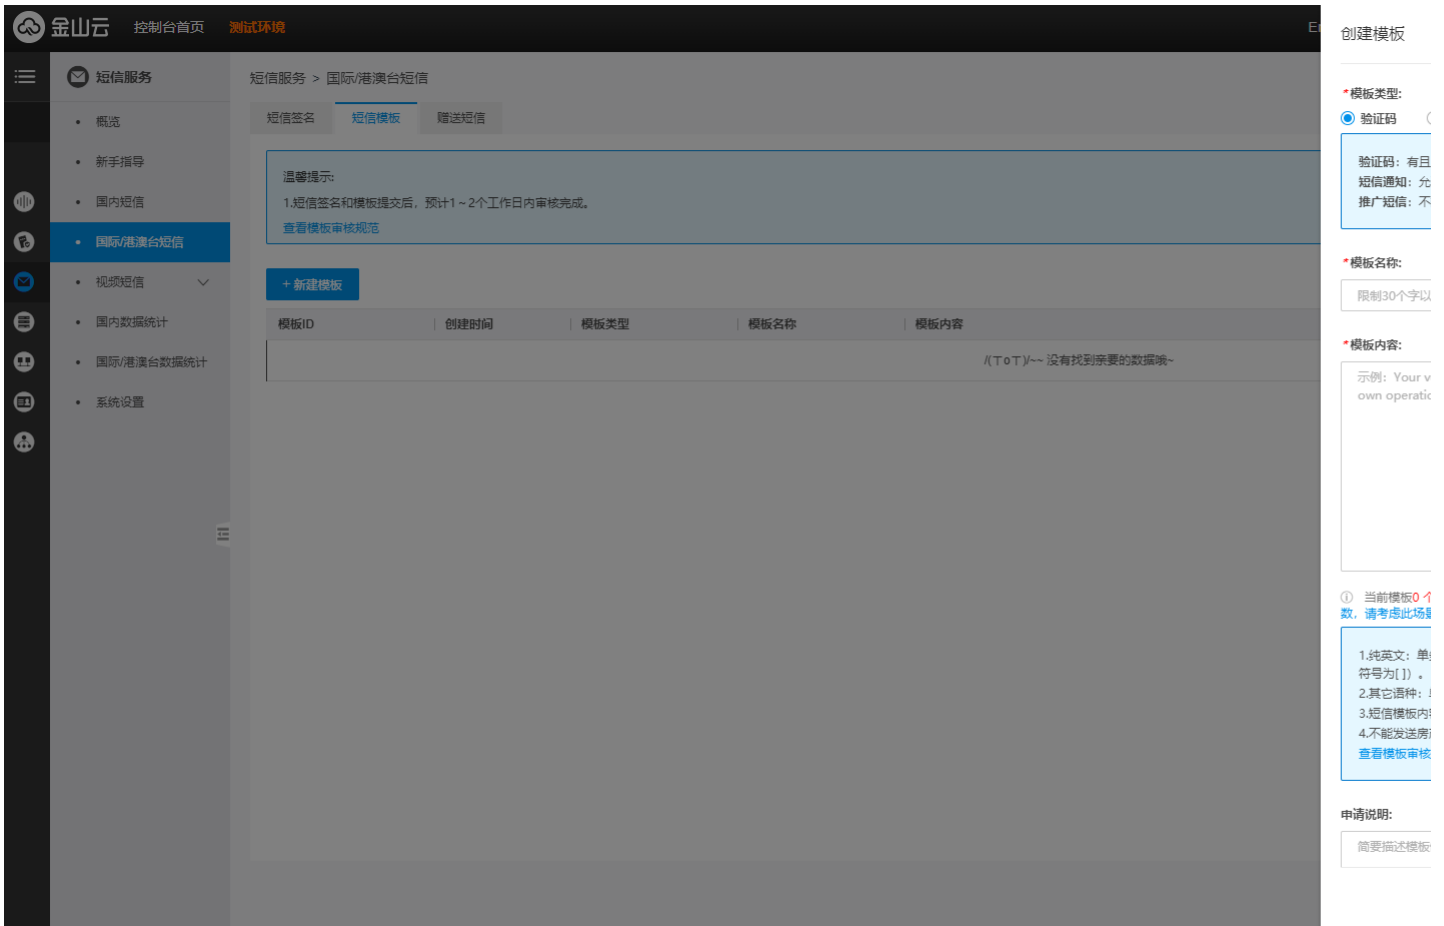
金山云 控制台首页 测试环境 E

短信服务
概览
新手指导
国内短信
国际/港澳台短信
视频短信
国内数据统计
国际/港澳台数据统计
系统设置

短信服务 > 国际/港澳台短信

短信签名 短信模板 赠送短信

温馨提示:
1.短信签名和模板提交后，预计1～2个工作日内审核完成。
查看模板审核规范

+ 新建模板

| 模板ID | 创建时间 | 模板类型 | 模板名称 | 模板内容 |
|---|---|---|---|---|

/(T o T)/~~ 没有找到亲要的数据哦~

创建模板

*模板类型:
验证码

验证码：有且
短信通知：允
推广短信：不

*模板名称:
限制30个字以

*模板内容:
示例：Your v
own operatio

当前模板0 个
数，请考虑此场

1.纯英文：单
符号为[ ])。
2.其它语种：
3.短信模板内
4.不能发送房
查看模板审核

申请说明:
简要描述模板